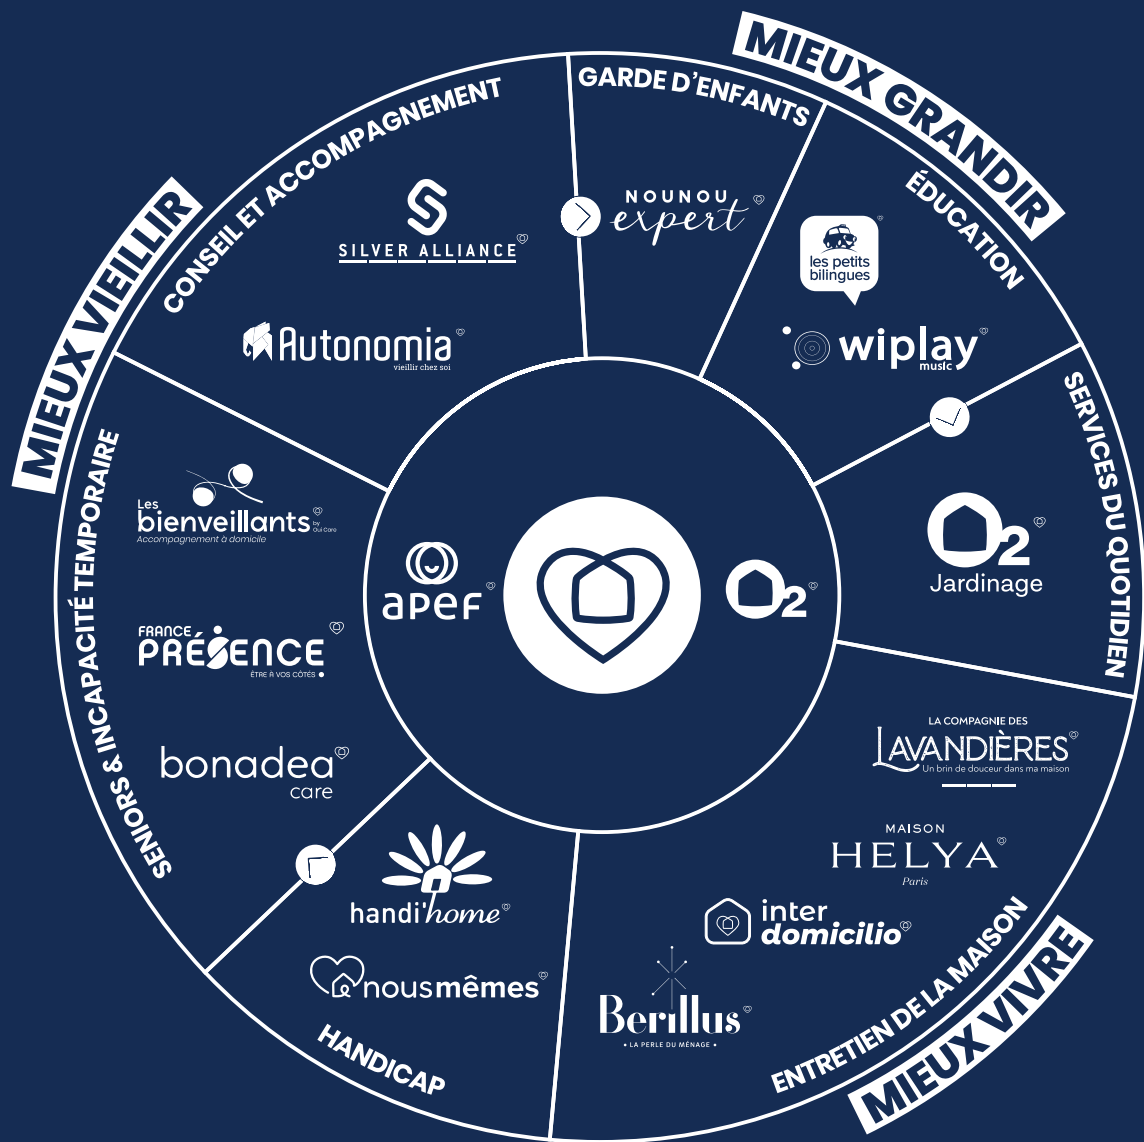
MIEUX GRANDIR

GARDE D'ENFANTS

NOUNOU expert

ÉDUCATION

les petits bilingues

wiplay music

SERVICES DU QUOTIDIEN

O2 Jardinage

MIEUX VIEILLIR

CONSEIL ET ACCOMPAGNEMENT

SILVER ALLIANCE

Autonomia vieillir chez soi

SENIORS & INCAPACITÉ TEMPORAIRE

Les bienveillants by Oui Care Accompagnement à domicile

FRANCE PRÉSENCE ÊTRE À VOS CÔTÉS

bonadea care

apef

O2

HANDICAP

handi'home

nousmêmes

MIEUX VIVRE

ENTRETIEN DE LA MAISON

LA COMPAGNIE DES LAVANDIÈRES Un brin de douceur dans ma maison

MAISON HELYA Paris

inter domicilio

Berillus • LA PERLE DU MÉNAGE •